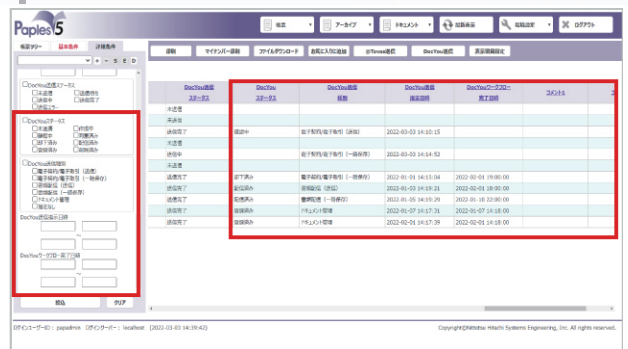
Paples 5

検索 アーカイブ ドキュメント 別画面 詳細設定 ログアウト

帳票ツリー 基本条件 詳細条件

+ - ≡ E D

DocYou送信ステータス
未送信 送信待ち
送信中 送信完了
送信エラー

DocYouステータス
未処理 処理中
承認中 却下済み
否認中 対応済み
承認済み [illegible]

DocYou送信種別
電子契約(電子署名) (送信)
電子契約(電子署名) (一時保存)
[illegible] (送信)
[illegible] (一時保存)
ドキュメント管理
指定なし

DocYou送信指示日時
~

DocYouワークフロー完了日時
~

絞込 クリア

添付 マイナンバー添付 ファイルダウンロード お気に入りに追加 @Teams通知 DocYou送信 表示項目設定

| DocYou送信ステータス | DocYouステータス | DocYou送信種別 | DocYou送信指示日時 | DocYouワークフロー完了日時 | コメント1 |
|---|---|---|---|---|---|
| 未送信 | | | | | |
| 未送信 | | | | | |
| 送信完了 | 確認中 | 電子契約(電子署名) (送信) | 2022-03-03 14:10:15 | | |
| 未送信 | | | | | |
| 送信中 | | 電子契約(電子署名) (一時保存) | 2022-03-03 14:14:52 | | |
| 未送信 | | | | | |
| 送信完了 | 却下済み | 電子契約(電子署名) (一時保存) | 2022-01-01 14:15:04 | 2022-02-01 19:00:00 | |
| 送信完了 | 返信済み | 書類送信 (送信) | 2022-01-03 14:19:21 | 2022-02-01 18:00:00 | |
| 送信完了 | 完了済み | 書類送信 (一時保存) | 2022-01-05 14:05:29 | 2022-01-10 22:00:00 | |
| 送信完了 | 登録済み | ドキュメント管理 | 2022-01-07 14:17:31 | 2022-01-07 14:18:00 | |
| 送信完了 | 登録済み | ドキュメント管理 | 2022-01-07 14:17:39 | 2022-02-01 14:18:00 | |

ログインユーザーID：papadmin ログインサーバー：localhost (2022-03-03 14:39:42)

Copyright@Hitachi Hitachi Systems Engineering, Inc. All rights reserved.